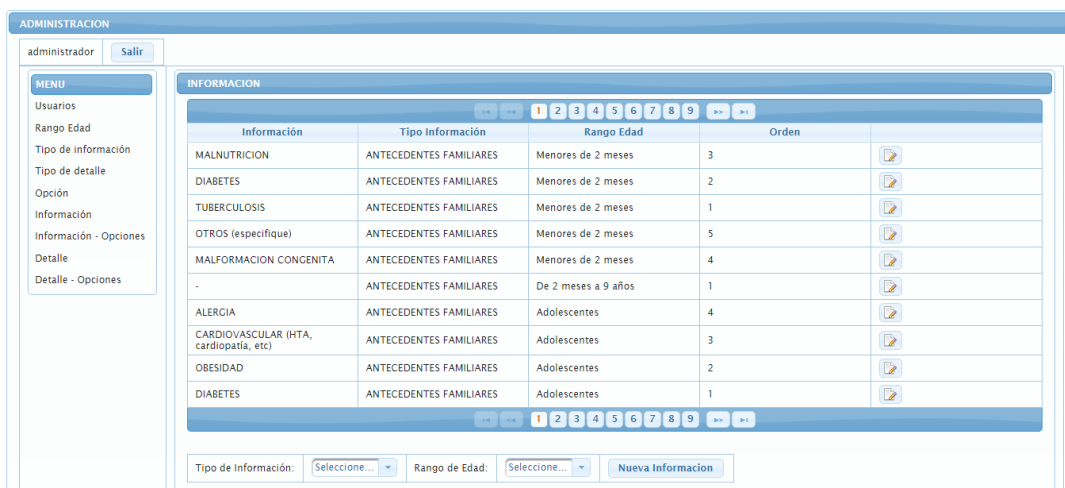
ADMINISTRACION

administrador Salir

MENU
Usuarios
Rango Edad
Tipo de información
Tipo de detalle
Opción
Información
Información - Opciones
Detalle
Detalle - Opciones

INFORMACION

1 2 3 4 5 6 7 8 9

| Información | Tipo Información | Rango Edad | Orden | |
|---|---|---|---|---|
| MALNUTRICION | ANTECEDENTES FAMILIARES | Menores de 2 meses | 3 | |
| DIABETES | ANTECEDENTES FAMILIARES | Menores de 2 meses | 2 | |
| TUBERCULOSIS | ANTECEDENTES FAMILIARES | Menores de 2 meses | 1 | |
| OTROS (especifique) | ANTECEDENTES FAMILIARES | Menores de 2 meses | 5 | |
| MALFORMACION CONGENITA | ANTECEDENTES FAMILIARES | Menores de 2 meses | 4 | |
| - | ANTECEDENTES FAMILIARES | De 2 meses a 9 años | 1 | |
| ALERGIA | ANTECEDENTES FAMILIARES | Adolescentes | 4 | |
| CARDIOVASCULAR (HTA, cardiopatía, etc) | ANTECEDENTES FAMILIARES | Adolescentes | 3 | |
| OBESIDAD | ANTECEDENTES FAMILIARES | Adolescentes | 2 | |
| DIABETES | ANTECEDENTES FAMILIARES | Adolescentes | 1 | |

1 2 3 4 5 6 7 8 9

Tipo de Información: Seleccione... Rango de Edad: Seleccione... Nueva Informacion